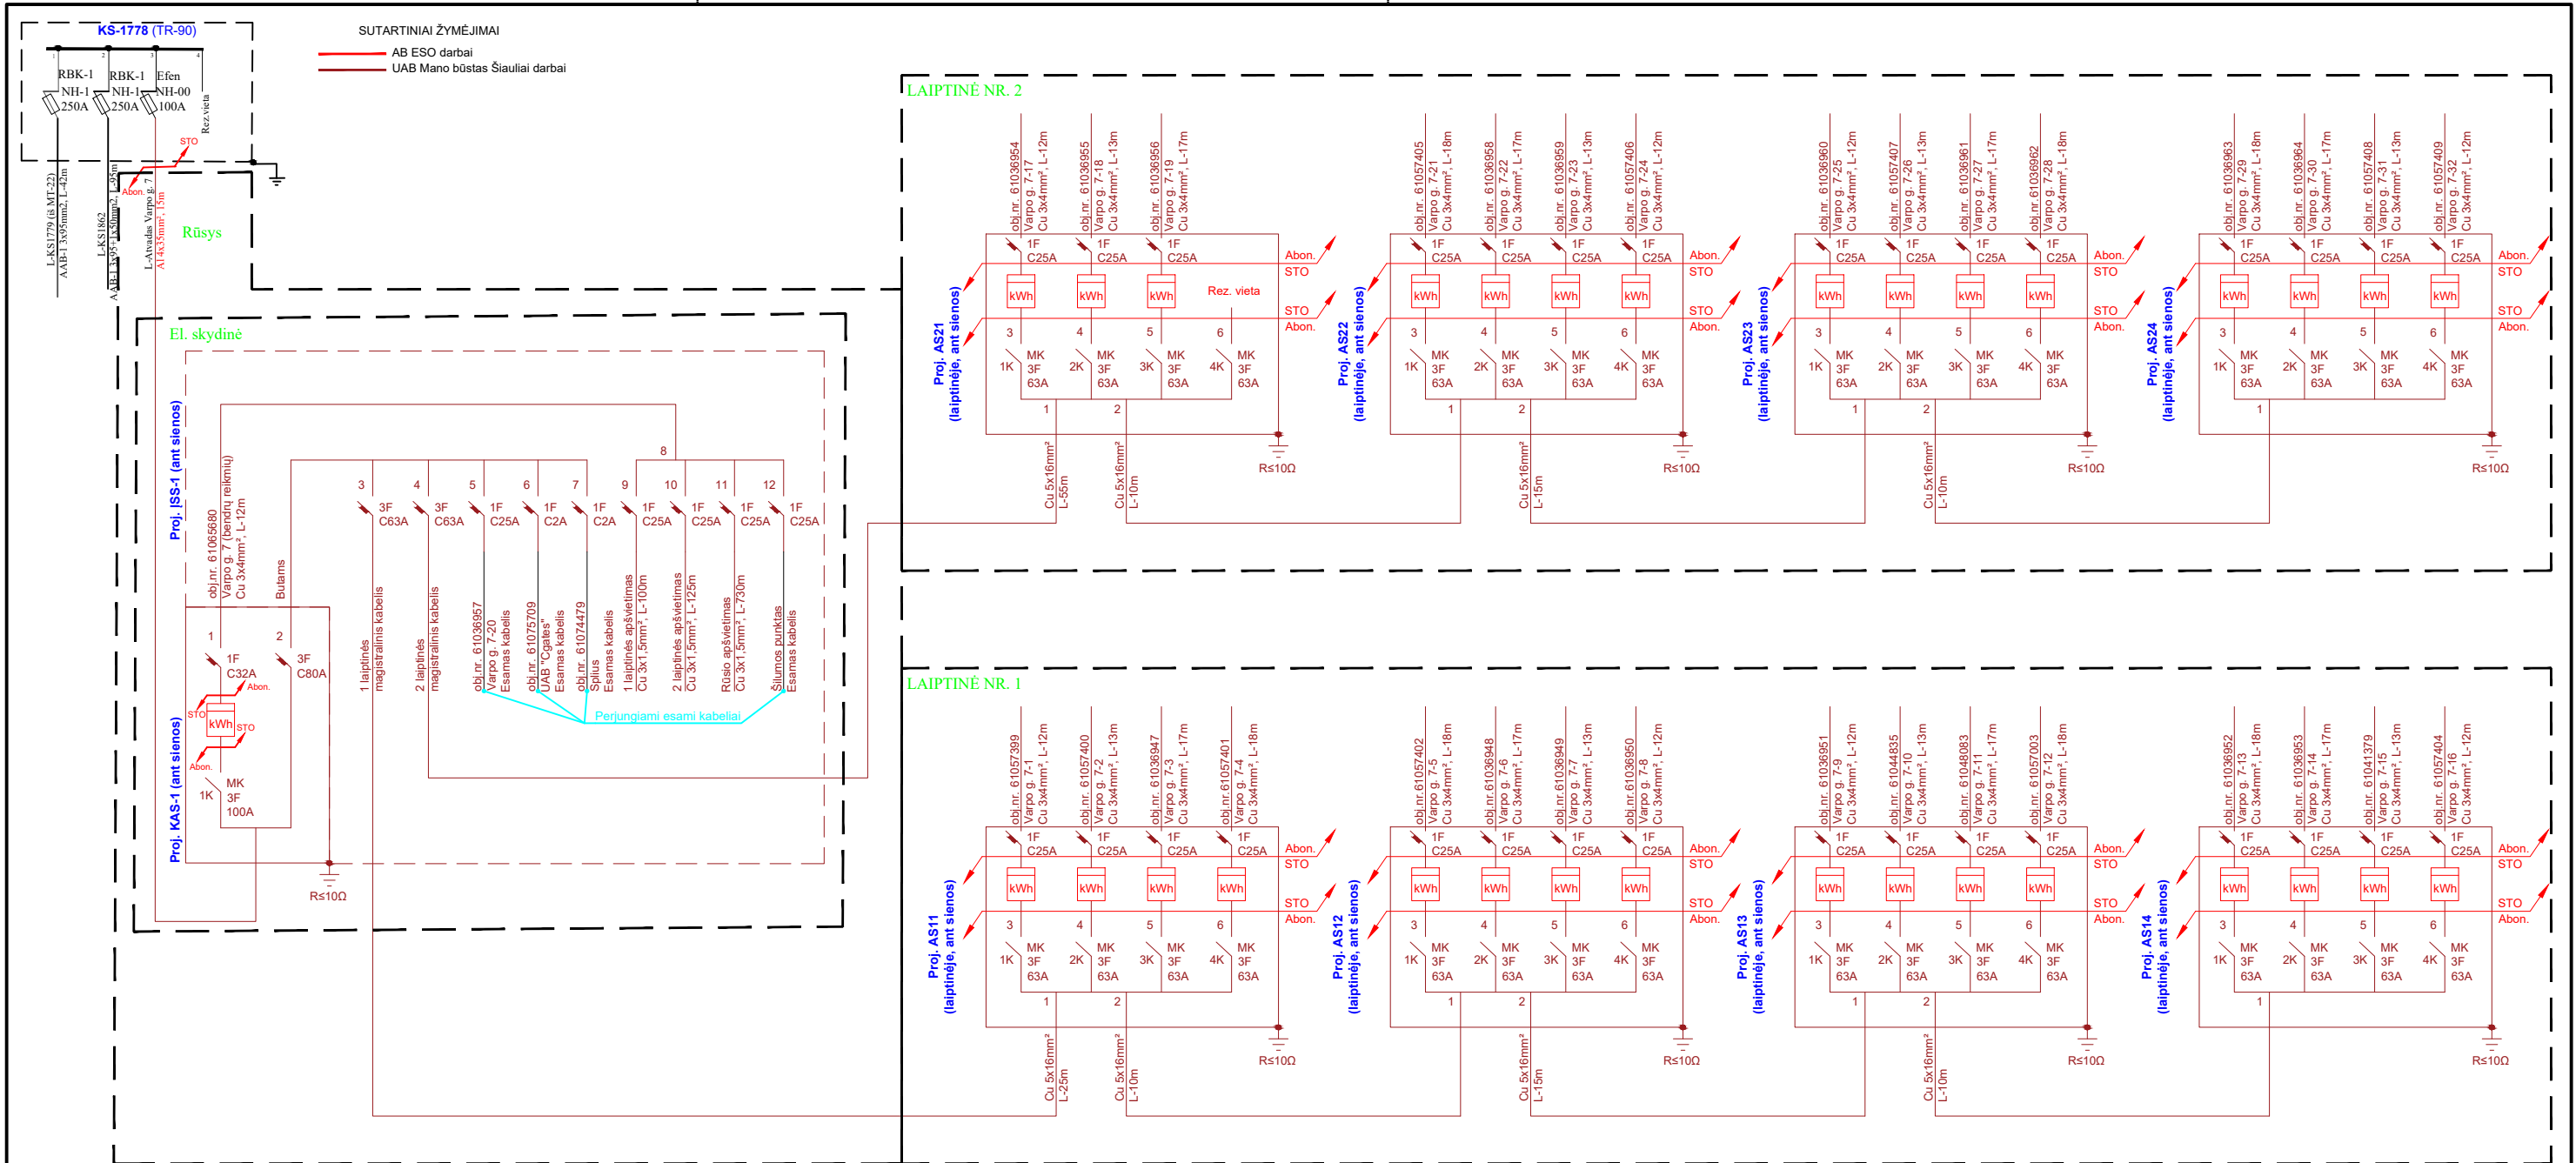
KS-1778 (TR-90)

RBK-1 NH-1 250A
RBK-1 NH-1 250A
Efen NH-00 100A
Rez.vieta

STO
Abon.

L-KS1779 (iš MT-22) AAB-1 3x95mm2, L-42m
L-KS1862 AAB-1 3x95+1x50mm2, L-35m
L-Atvadas Varpo g. 7 Al 4x35mm², 15m

Rūsys

SUTARTINIAI ŽYMĖJIMAI
AB ESO darbai
UAB Mano būstas Šiauliai darbai

El. skydinė

Proj. ĮSS-1 (ant sienos)

obj.nr. 61065680 Varpo g. 7 (bendrų reikmių) Cu 3x4mm², L-12m
Butams

1 1F C32A
2 3F C80A
Abon. STO kWh STO Abon.
1K MK 3F 100A
Proj. KAS-1 (ant sienos)
R≤10Ω

8
3 3F C63A
4 3F C63A
5 1F C25A
6 1F C2A
7 1F C2A
9 1F C25A
10 1F C25A
11 1F C25A
12 1F C25A

1 laiptinės magistralinis kabelis
2 laiptinės magistralinis kabelis
obj.nr. 61036957 Varpo g. 7-20 Esamas kabelis
obj.nr. 61075709 UAB "Cgates" Esamas kabelis
obj.nr. 61074479 Splius Esamas kabelis
1 laiptinės apšvietimas Cu 3x1,5mm², L-100m
2 laiptinės apšvietimas Cu 3x1,5mm², L-125m
Rūsio apšvietimas Cu 3x1,5mm², L-730m
Šilumos punktas Esamas kabelis

Perjungiami esami kabeliai

LAIPTINĖ NR. 2

Proj. AS21 (laiptinėje, ant sienos)
obj.nr. 61036954 Varpo g. 7-17 Cu 3x4mm², L-12m
obj.nr. 61036955 Varpo g. 7-18 Cu 3x4mm², L-13m
obj.nr. 61036956 Varpo g. 7-19 Cu 3x4mm², L-17m
1F C25A 1F C25A 1F C25A
Rez. vieta
kWh kWh kWh
Abon. STO STO Abon.
3 4 5 6
1K MK 3F 63A 2K MK 3F 63A 3K MK 3F 63A 4K MK 3F 63A
1 2
R≤10Ω
Cu 5x16mm² L-55m
Cu 5x16mm² L-10m

Proj. AS22 (laiptinėje, ant sienos)
obj.nr. 61057405 Varpo g. 7-21 Cu 3x4mm², L-18m
obj.nr. 61036958 Varpo g. 7-22 Cu 3x4mm², L-17m
obj.nr. 61036959 Varpo g. 7-23 Cu 3x4mm², L-13m
obj.nr. 61057406 Varpo g. 7-24 Cu 3x4mm², L-12m
1F C25A 1F C25A 1F C25A 1F C25A
kWh kWh kWh kWh
Abon. STO STO Abon.
3 4 5 6
1K MK 3F 63A 2K MK 3F 63A 3K MK 3F 63A 4K MK 3F 63A
1 2
R≤10Ω
Cu 5x16mm² L-15m

Proj. AS23 (laiptinėje, ant sienos)
obj.nr. 61036960 Varpo g. 7-25 Cu 3x4mm², L-12m
obj.nr. 61057407 Varpo g. 7-26 Cu 3x4mm², L-13m
obj.nr. 61036961 Varpo g. 7-27 Cu 3x4mm², L-17m
obj.nr. 61036962 Varpo g. 7-28 Cu 3x4mm², L-18m
1F C25A 1F C25A 1F C25A 1F C25A
kWh kWh kWh kWh
Abon. STO STO Abon.
3 4 5 6
1K MK 3F 63A 2K MK 3F 63A 3K MK 3F 63A 4K MK 3F 63A
1 2
R≤10Ω
Cu 5x16mm² L-10m

Proj. AS24 (laiptinėje, ant sienos)
obj.nr. 61036963 Varpo g. 7-29 Cu 3x4mm², L-18m
obj.nr. 61036964 Varpo g. 7-30 Cu 3x4mm², L-17m
obj.nr. 61057408 Varpo g. 7-31 Cu 3x4mm², L-13m
obj.nr. 61057409 Varpo g. 7-32 Cu 3x4mm², L-12m
1F C25A 1F C25A 1F C25A 1F C25A
kWh kWh kWh kWh
Abon. STO STO Abon.
3 4 5 6
1K MK 3F 63A 2K MK 3F 63A 3K MK 3F 63A 4K MK 3F 63A
1
R≤10Ω

LAIPTINĖ NR. 1

Proj. AS11 (laiptinėje, ant sienos)
obj.nr. 61057399 Varpo g. 7-1 Cu 3x4mm², L-12m
obj.nr. 61057400 Varpo g. 7-2 Cu 3x4mm², L-13m
obj.nr. 61036947 Varpo g. 7-3 Cu 3x4mm², L-17m
obj.nr. 61057401 Varpo g. 7-4 Cu 3x4mm², L-18m
1F C25A 1F C25A 1F C25A 1F C25A
kWh kWh kWh kWh
Abon. STO STO Abon.
3 4 5 6
1K MK 3F 63A 2K MK 3F 63A 3K MK 3F 63A 4K MK 3F 63A
1 2
R≤10Ω
Cu 5x16mm² L-25m
Cu 5x16mm² L-10m

Proj. AS12 (laiptinėje, ant sienos)
obj.nr. 61057402 Varpo g. 7-5 Cu 3x4mm², L-18m
obj.nr. 61036948 Varpo g. 7-6 Cu 3x4mm², L-17m
obj.nr. 61036949 Varpo g. 7-7 Cu 3x4mm², L-13m
obj.nr. 61036950 Varpo g. 7-8 Cu 3x4mm², L-12m
1F C25A 1F C25A 1F C25A 1F C25A
kWh kWh kWh kWh
Abon. STO STO Abon.
3 4 5 6
1K MK 3F 63A 2K MK 3F 63A 3K MK 3F 63A 4K MK 3F 63A
1 2
R≤10Ω
Cu 5x16mm² L-15m

Proj. AS13 (laiptinėje, ant sienos)
obj.nr. 61036951 Varpo g. 7-9 Cu 3x4mm², L-12m
obj.nr. 61044835 Varpo g. 7-10 Cu 3x4mm², L-13m
obj.nr. 61048083 Varpo g. 7-11 Cu 3x4mm², L-17m
obj.nr. 61057003 Varpo g. 7-12 Cu 3x4mm², L-18m
1F C25A 1F C25A 1F C25A 1F C25A
kWh kWh kWh kWh
Abon. STO STO Abon.
3 4 5 6
1K MK 3F 63A 2K MK 3F 63A 3K MK 3F 63A 4K MK 3F 63A
1 2
R≤10Ω
Cu 5x16mm² L-10m

Proj. AS14 (laiptinėje, ant sienos)
obj.nr. 61036952 Varpo g. 7-13 Cu 3x4mm², L-18m
obj.nr. 61036953 Varpo g. 7-14 Cu 3x4mm², L-17m
obj.nr. 61041379 Varpo g. 7-15 Cu 3x4mm², L-13m
obj.nr. 61057404 Varpo g. 7-16 Cu 3x4mm², L-12m
1F C25A 1F C25A 1F C25A 1F C25A
kWh kWh kWh kWh
Abon. STO STO Abon.
3 4 5 6
1K MK 3F 63A 2K MK 3F 63A 3K MK 3F 63A 4K MK 3F 63A
1
R≤10Ω